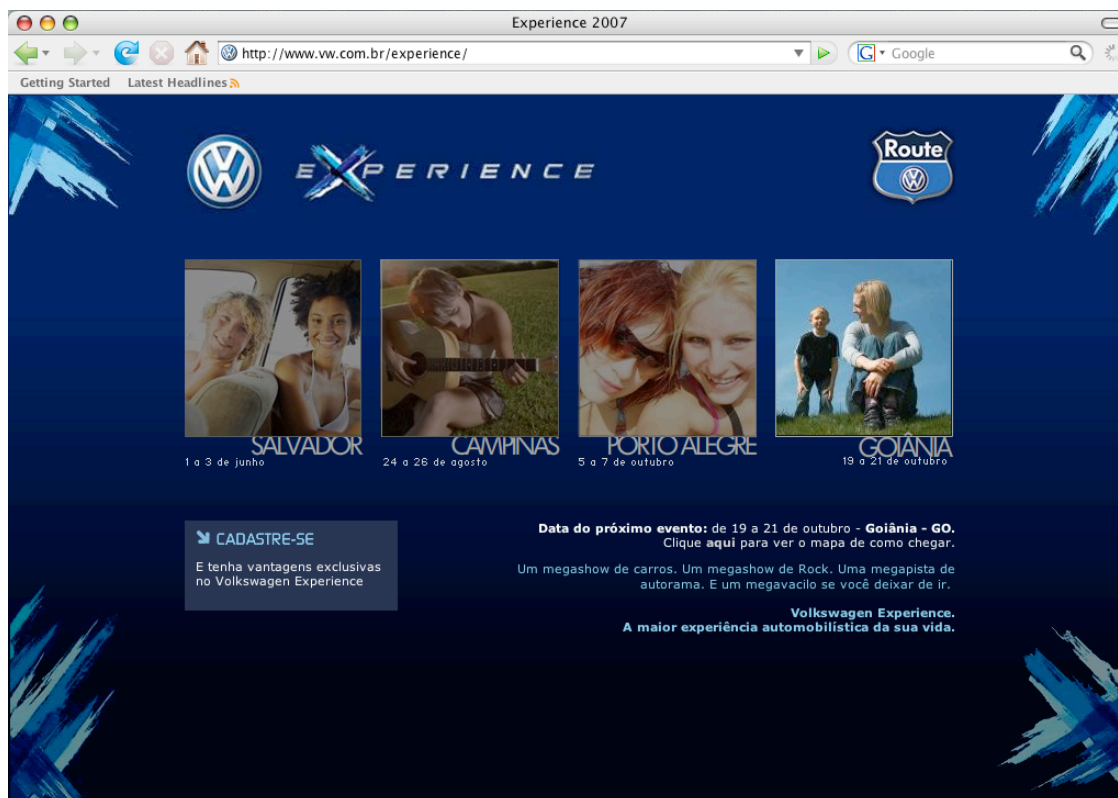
Experience 2007

http://www.vw.com.br/experience/

Google

Getting Started Latest Headlines

EXPERIENCE

Route

SALVADOR
1 a 3 de junho

CAMPINAS
24 a 26 de agosto

PORTO ALEGRE
5 a 7 de outubro

GOIÂNIA
19 a 21 de outubro

CADASTRE-SE

E tenha vantagens exclusivas no Volkswagen Experience

Data do próximo evento: de 19 a 21 de outubro - Goiânia - GO.
Clique aqui para ver o mapa de como chegar.

Um megashow de carros. Um megashow de Rock. Uma megapista de autorama. E um megavacilo se você deixar de ir.

Volkswagen Experience.
A maior experiência automobilística da sua vida.